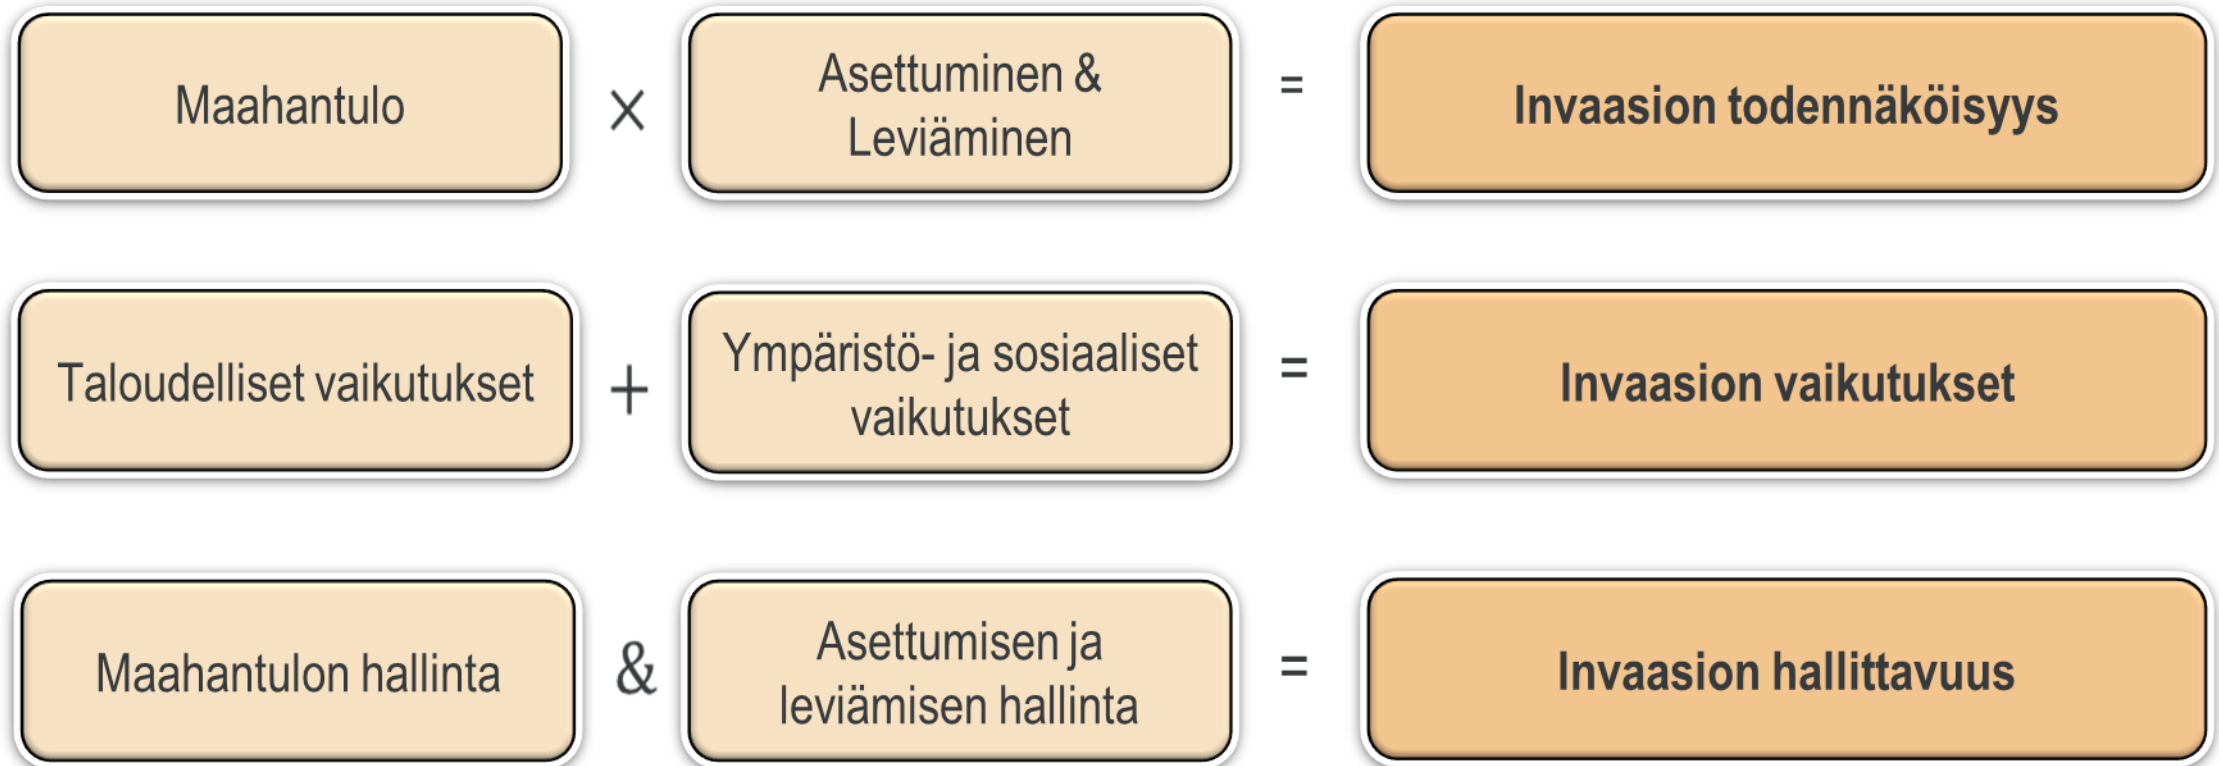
Maahantulo × Asettuminen & Leviäminen = Invaasion todennäköisyys

Taloudelliset vaikutukset + Ympäristö- ja sosiaaliset vaikutukset = Invaasion vaikutukset

Maahantulon hallinta & Asettumisen ja leviämisen hallinta = Invaasion hallittavuus